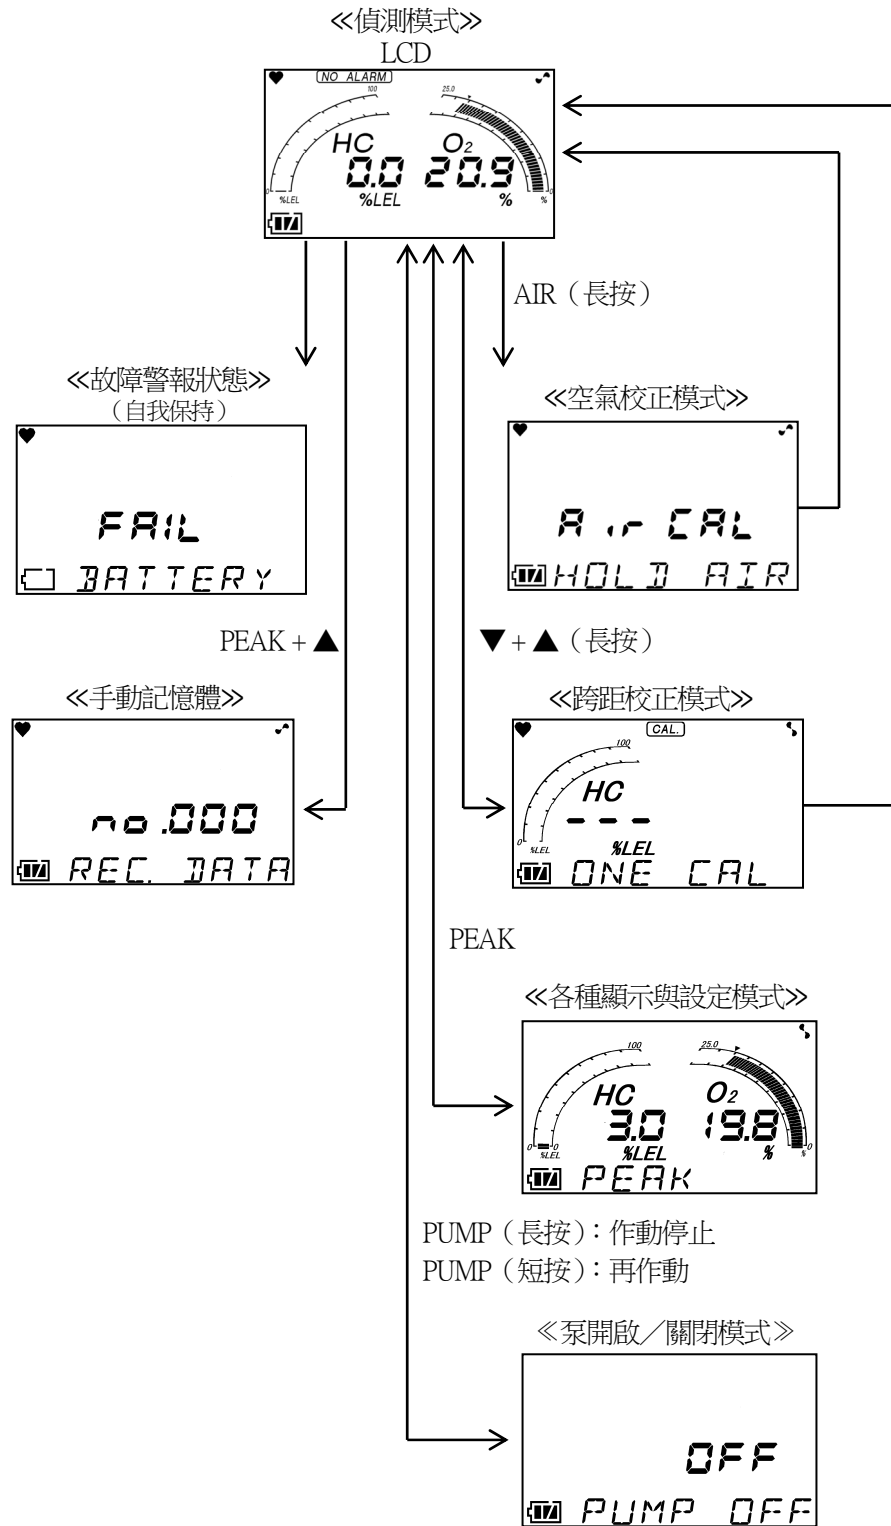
≪偵測模式≫
LCD

NO ALARM
100
25.0
HC
$O_2$
0.0
20.9
%LEL
%
0
%LEL
0
%

AIR（長按）

≪故障警報狀態≫
（自我保持）

FAIL
BATTERY

≪空氣校正模式≫

Air CAL
HOLD AIR

PEAK + ▲

▼ + ▲（長按）

≪手動記憶體≫

no.000
REC. DATA

≪跨距校正模式≫

CAL.
100
HC
- - -
%LEL
0
%LEL
ONE CAL

PEAK

≪各種顯示與設定模式≫

100
25.0
HC
$O_2$
3.0
19.8
%LEL
%
0
%LEL
0
%
PEAK

PUMP（長按）：作動停止
PUMP（短按）：再作動

≪泵開啟／關閉模式≫

OFF
PUMP OFF